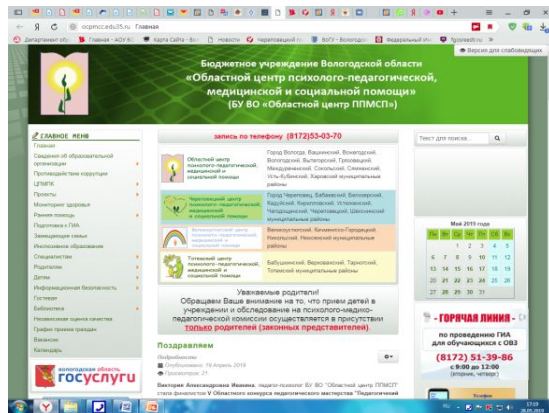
ocpmcc.edu35.ru Главная

Департамент об | Главная - АОУ В | Карта Сайта - Бо | Новости | Череповецкий п | ВоГУ - Вологодск | Федеральный ин | Tgovsevch.ru

Версия для слабовидящих

Бюджетное учреждение Вологодской области
«Областной центр психолого-педагогической, медицинской и социальной помощи»
(БУ ВО «Областной центр ППМСП»)

ГЛАВНОЕ МЕНЮ
Главная
Сведения об образовательной организации
Противодействие коррупции
ЦПМПК
Проекты
Мониторинг здоровья
Ранняя помощь
Подготовка к ГИА
Замещающая семья
Инклюзивное образование
Специалистам
Родителям
Детям
Информационная безопасность
Гостевая
Библиотека
Независимая оценка качества
График приема граждан
Вакансии
Календарь

запись по телефону (8172)53-03-70

Областной центр психолого-педагогической, медицинской и социальной помощи
Город Вологда, Вашкинский, Вожегодский, Вологодский, Вытегорский, Грязовецкий, Междуреченский, Сокольский, Сямженский, Усть-Кубинский, Харовский муниципальные районы

Череповецкий центр психолого-педагогической, медицинской и социальной помощи
Город Череповец, Бабаевский, Белозерский, Кадуйский, Кирилловский, Устюженский, Чагодощенский, Череповецкий, Шекснинский муниципальные районы

Великоустюгский центр психолого-педагогической, медицинской и социальной помощи
Великоустюгский, Кичменгско-Городецкий, Никольский, Нюксенский муниципальные районы

Тотемский центр психолого-педагогической, медицинской и социальной помощи
Бабушкинский, Верховажский, Тарногский, Тотемский муниципальные районы

Уважаемые родители!
Обращаем Ваше внимание на то, что прием детей в учреждении и обследование на психолого-медико-педагогической комиссии осуществляется в присутствии только родителей (законных представителей)

Поздравляем
Подробности
Опубликовано: 19 Апрель 2019
Просмотров: 21

Виктория Александровна Иванова, педагог-психолог БУ ВО "Областной центр ППМСП" стала финалистом V Областного конкурса педагогического мастерства "Педагогический

Текст для поиска...

Май 2019 года
Пн Вт Ср Чт Пт Сб Вс
1 2 3 4 5
6 7 8 9 10 11 12
13 14 15 16 17 18 19
20 21 22 23 24 25 26
27 28 29 30 31

«ГОРЯЧАЯ ЛИНИЯ»
по проведению ГИА для обучающихся с ОВЗ
(8172) 51-39-86
с 9:00 до 12:00
(вторник, четверг)

вологодская область
госуслуги

17:59
28.05.2019